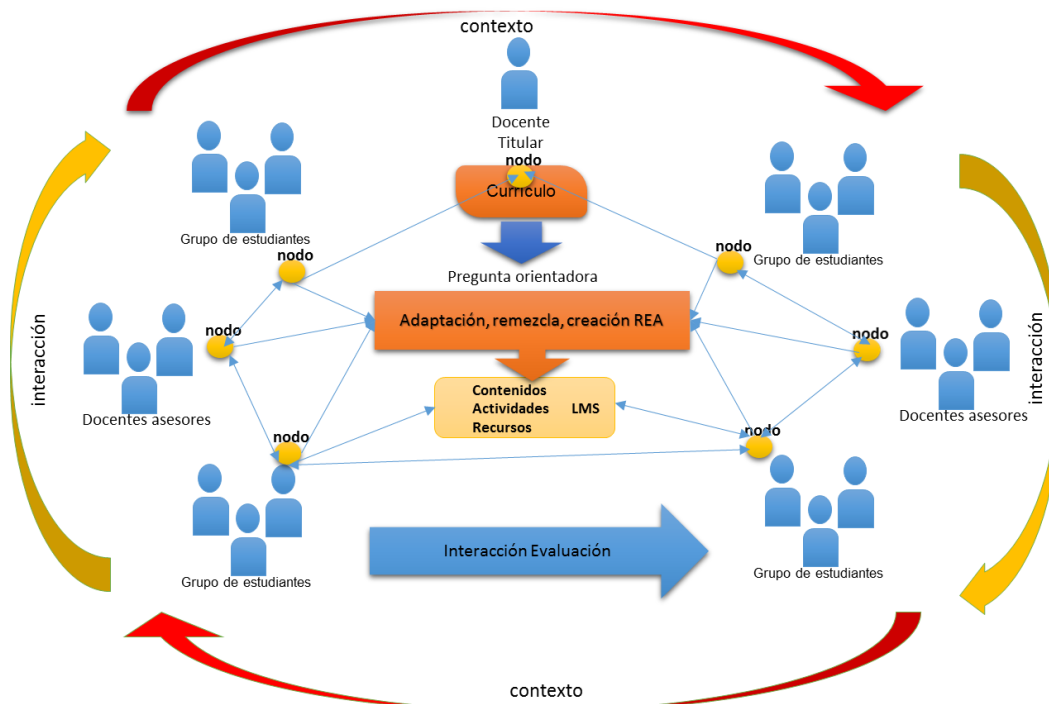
contexto

Docente Titular

nodo

Currículo

Grupo de estudiantes

nodo

Pregunta orientadora

nodo

Grupo de estudiantes

interacción

nodo

Adaptación, remezcla, creación REA

nodo

interacción

Docentes asesores

Contenidos
Actividades
Recursos

LMS

Docentes asesores

nodo

nodo

Grupo de estudiantes

Interacción Evaluación

Grupo de estudiantes

contexto